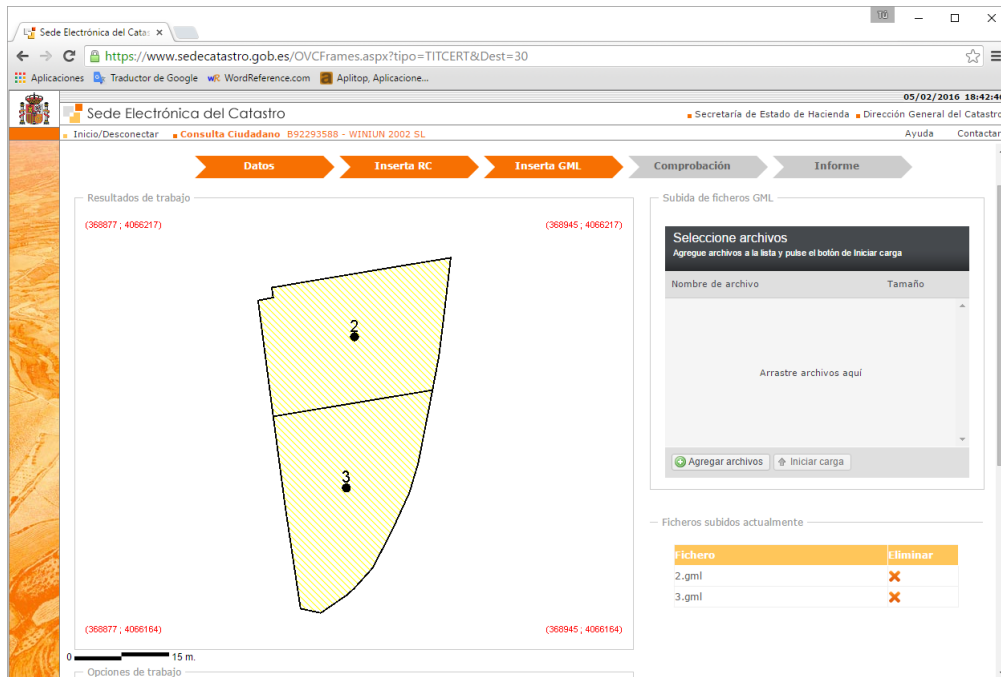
Sede Electrónica del Cata ×

https://www.sedecatastro.gob.es/OVCFrames.aspx?tipo=TITCERT&Dest=30

Aplicaciones Traductor de Google WordReference.com Aplitop, Aplicacione...

05/02/2016 18:42:4

Sede Electrónica del Catastro

Secretaría de Estado de Hacienda Dirección General del Catastro

Inicio/Desconectar Consulta Ciudadano B92293588 - WINIUN 2002 SL

Ayuda Contactar

Datos Inserta RC Inserta GML Comprobación Informe

Resultados de trabajo

(368877 ; 4066217) (368945 ; 4066217)

2

3

(368877 ; 4066164) (368945 ; 4066164)

0 15 m.

Opciones de trabajo

Subida de ficheros GML

Seleccione archivos

Agregue archivos a la lista y pulse el botón de Iniciar carga

Nombre de archivo Tamaño

Arrastre archivos aquí

Agregar archivos Iniciar carga

Ficheros subidos actualmente

| Fichero | Eliminar |
|---|---|
| 2.gml | ✖ |
| 3.gml | ✖ |